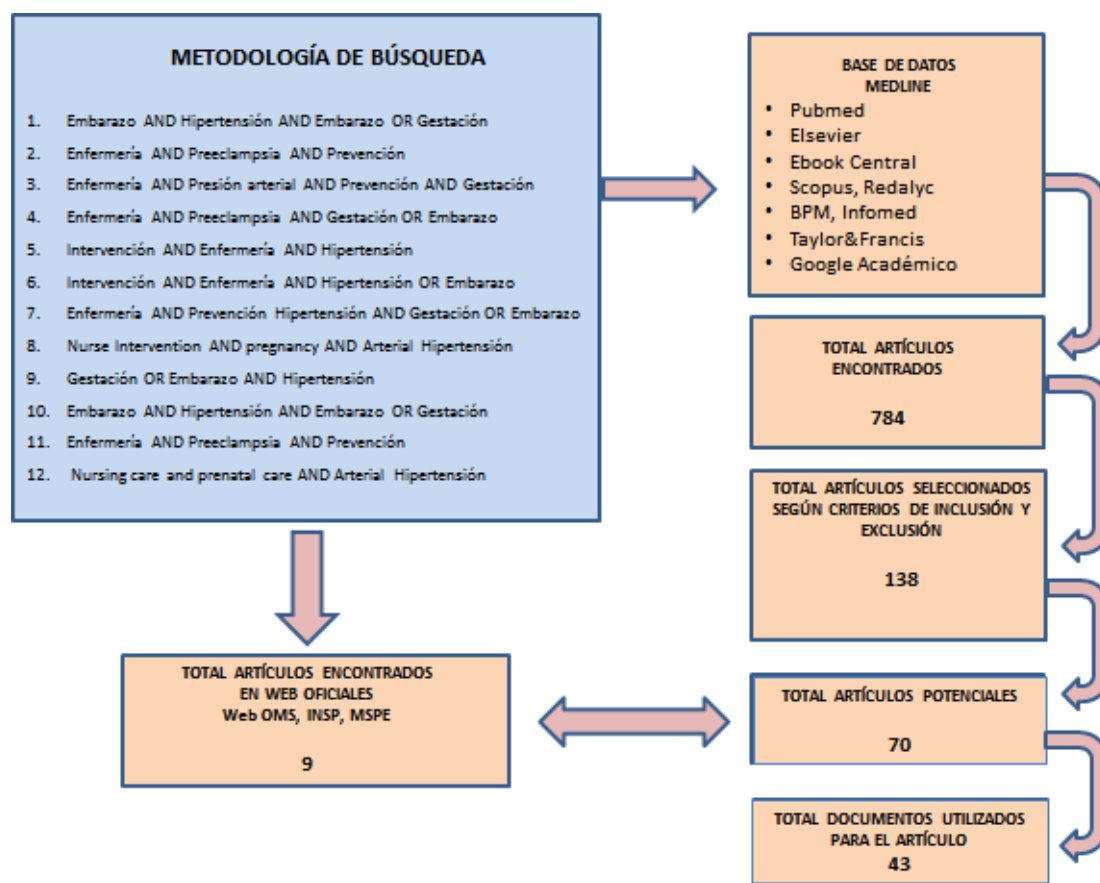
METODOLOGÍA DE BÚSQUEDA

1. Embarazo AND Hipertensión AND Embarazo OR Gestación
2. Enfermería AND Preeclampsia AND Prevención
3. Enfermería AND Presión arterial AND Prevención AND Gestación
4. Enfermería AND Preeclampsia AND Gestación OR Embarazo
5. Intervención AND Enfermería AND Hipertensión
6. Intervención AND Enfermería AND Hipertensión OR Embarazo
7. Enfermería AND Prevención Hipertensión AND Gestación OR Embarazo
8. Nurse Intervention AND pregnancy AND Arterial Hipertensión
9. Gestación OR Embarazo AND Hipertensión
10. Embarazo AND Hipertensión AND Embarazo OR Gestación
11. Enfermería AND Preeclampsia AND Prevención
12. Nursing care and prenatal care AND Arterial Hipertensión

BASE DE DATOS MEDLINE
• Pubmed
• Elsevier
• Ebook Central
• Scopus, Redalyc
• BPM, Infomed
• Taylor&Francis
• Google Académico

TOTAL ARTÍCULOS ENCONTRADOS
784

TOTAL ARTÍCULOS SELECCIONADOS SEGÚN CRITERIOS DE INCLUSIÓN Y EXCLUSIÓN
138

TOTAL ARTÍCULOS ENCONTRADOS EN WEB OFICIALES
Web OMS, INSP, MSPE
9

TOTAL ARTÍCULOS POTENCIALES
70

TOTAL DOCUMENTOS UTILIZADOS PARA EL ARTÍCULO
43